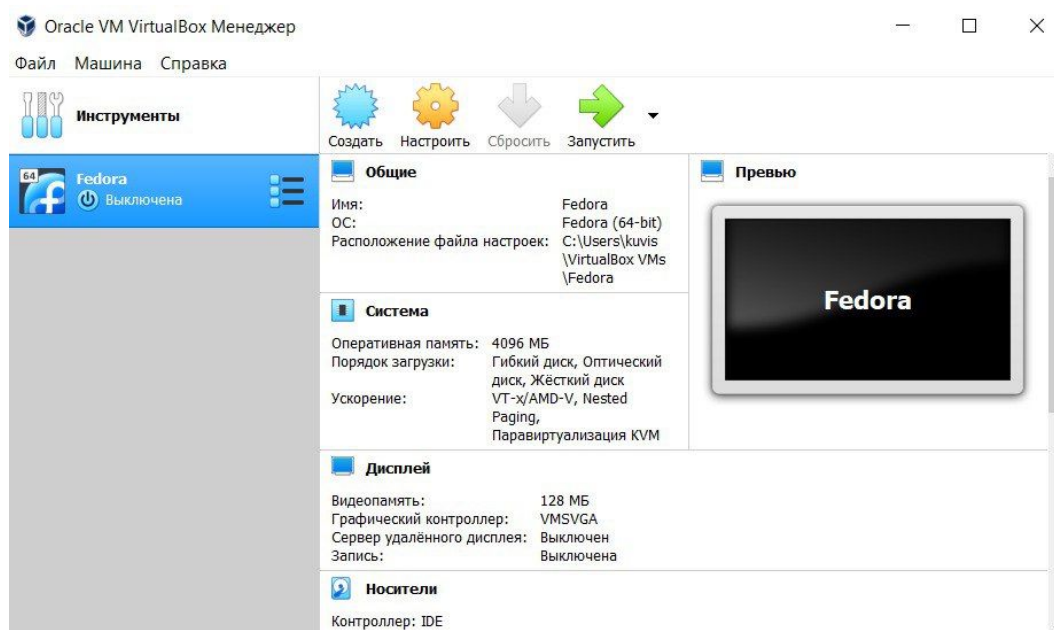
Oracle VM VirtualBox Менеджер

Файл Машина Справка

Инструменты

Создать Настроить Сбросить Запустить

64

Fedora
Выключена

Общие

Имя: Fedora
ОС: Fedora (64-bit)
Расположение файла настроек: C:\Users\kuvis \VirtualBox VMs \Fedora

Превью

Fedora

Система

Оперативная память: 4096 МБ
Порядок загрузки: Гибкий диск, Оптический диск, Жёсткий диск
Ускорение: VT-x/AMD-V, Nested Paging, Паравиртуализация KVM

Дисплей

Видеопамять: 128 МБ
Графический контроллер: VMSVGA
Сервер удалённого дисплея: Выключен
Запись: Выключена

Носители

Контроллер: IDE